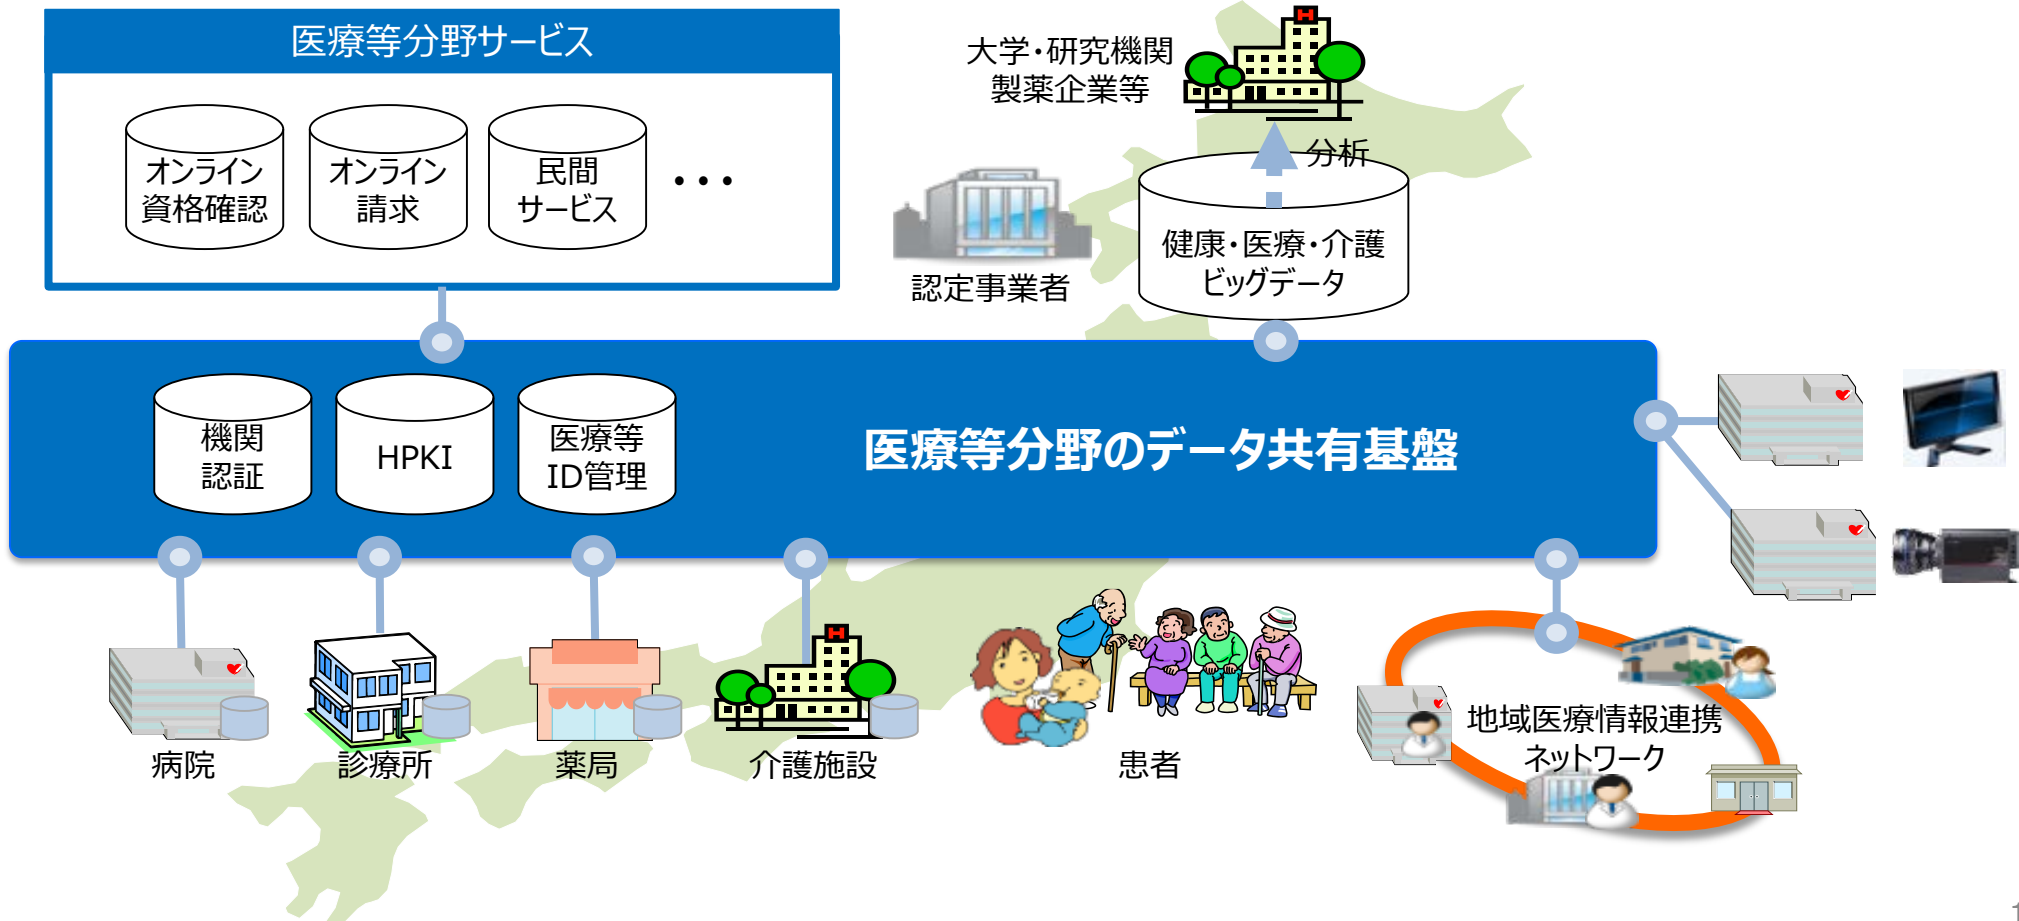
医療等分野サービス

オンライン資格確認

オンライン請求

民間サービス

・・・

大学・研究機関
製薬企業等

分析

認定事業者

健康・医療・介護ビッグデータ

機関認証

HPKI

医療等ID管理

医療等分野のデータ共有基盤

病院

診療所

薬局

介護施設

患者

地域医療情報連携ネットワーク